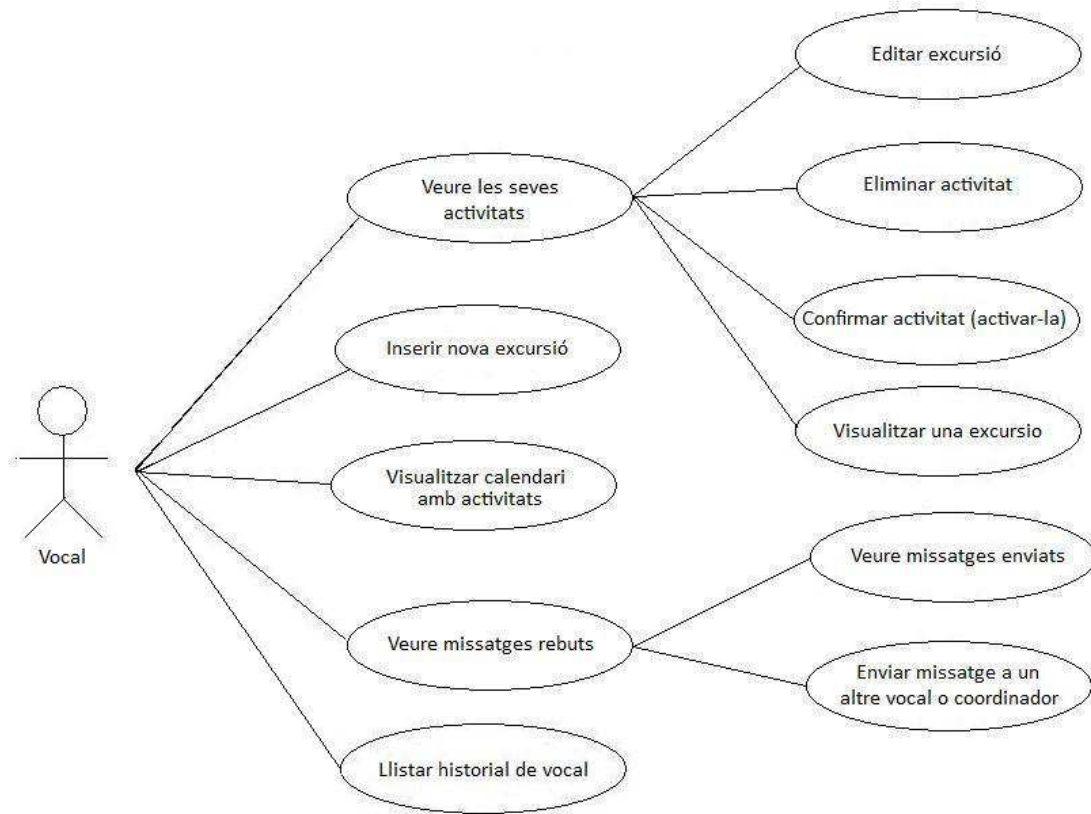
Editar excursió

Veure les seves activitats

Eliminar activitat

Confirmar activitat (activar-la)

Inserir nova excursió

Visualitzar una excursio

Vocal

Visualitzar calendari amb activitats

Veure missatges enviats

Veure missatges rebuts

Enviar missatge a un altre vocal o coordinador

Llistar historial de vocal